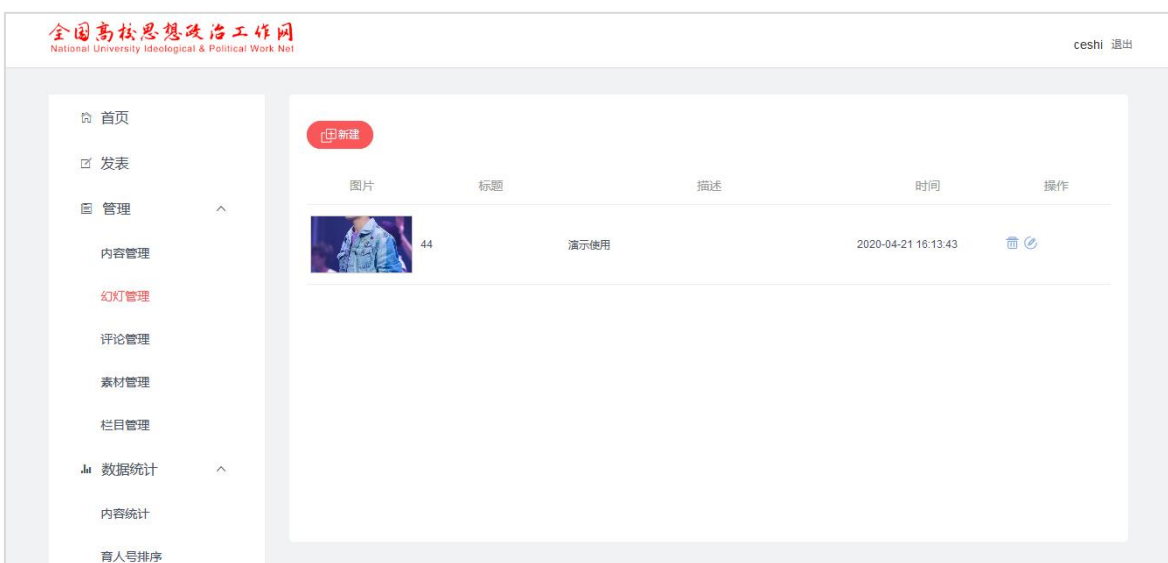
全国高校思想政治工作网
National University Ideological & Political Work Net

ceshi 退出

首页
发表
管理
内容管理
幻灯管理
评论管理
素材管理
栏目管理
数据统计
内容统计
育人号排序

新建

| 图片 | 标题 | 描述 | 时间 | 操作 |
|---|---|---|---|---|
|  | 44 | 演示使用 | 2020-04-21 16:13:43 |  |